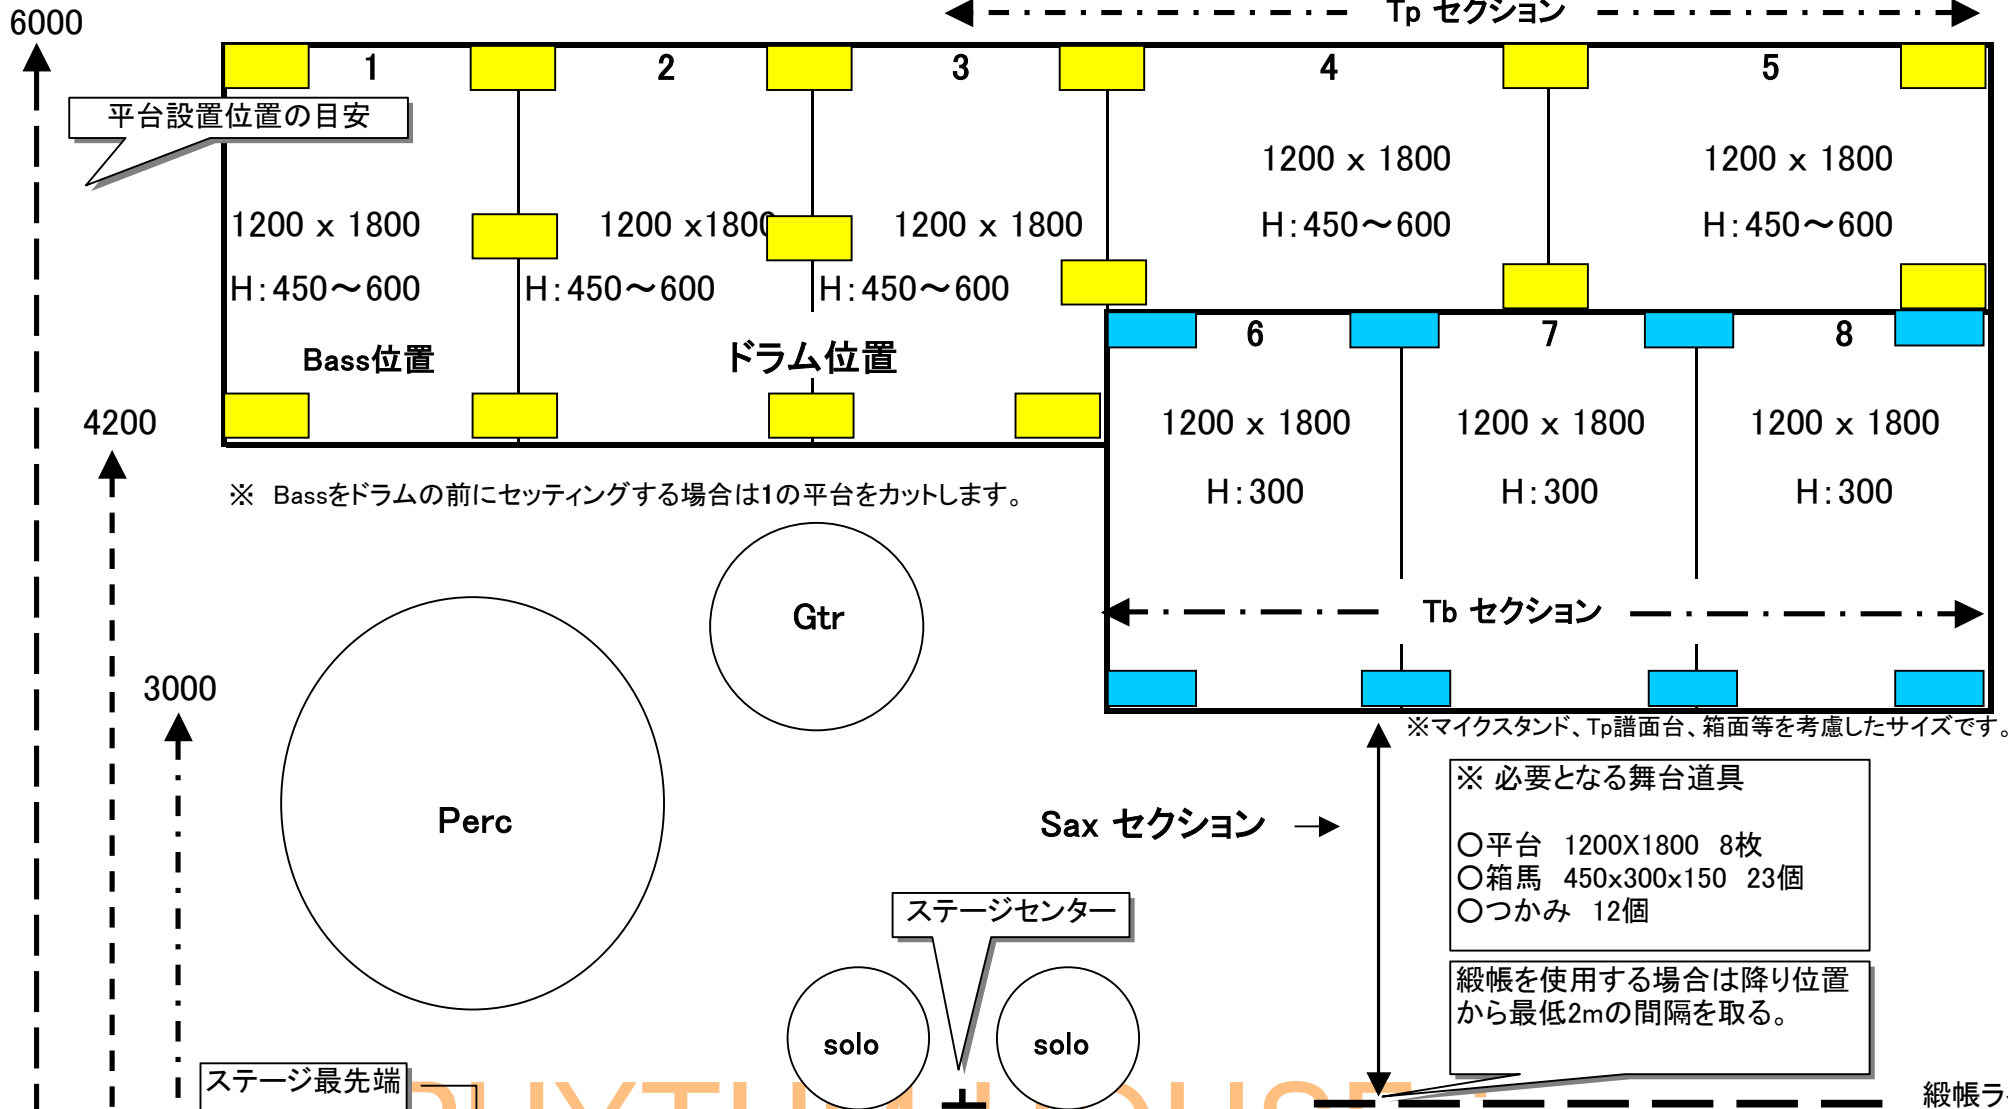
6000

Tp セクション

1
2
3
4
5

平台設置位置の目安

1200 x 1800
H:450〜600

1200 x1800
H:450〜600

1200 x 1800
H:450〜600

1200 x 1800
H:450〜600

1200 x 1800
H:450〜600

Bass位置

ドラム位置

6
7
8

1200 x 1800
H:300

1200 x 1800
H:300

1200 x 1800
H:300

4200

※ Bassをドラムの前にセッティングする場合は1の平台をカットします。

Gtr

Tb セクション

3000

Perc

※マイクスタンド、Tp譜面台、箱面等を考慮したサイズです。

Sax セクション

※ 必要となる舞台道具

○平台 1200X1800 8枚
○箱馬 450x300x150 23個
○つかみ 12個

ステージセンター

緞帳を使用する場合は降り位置から最低2mの間隔を取る。

solo
solo

ステージ最先端

緞帳ラ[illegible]